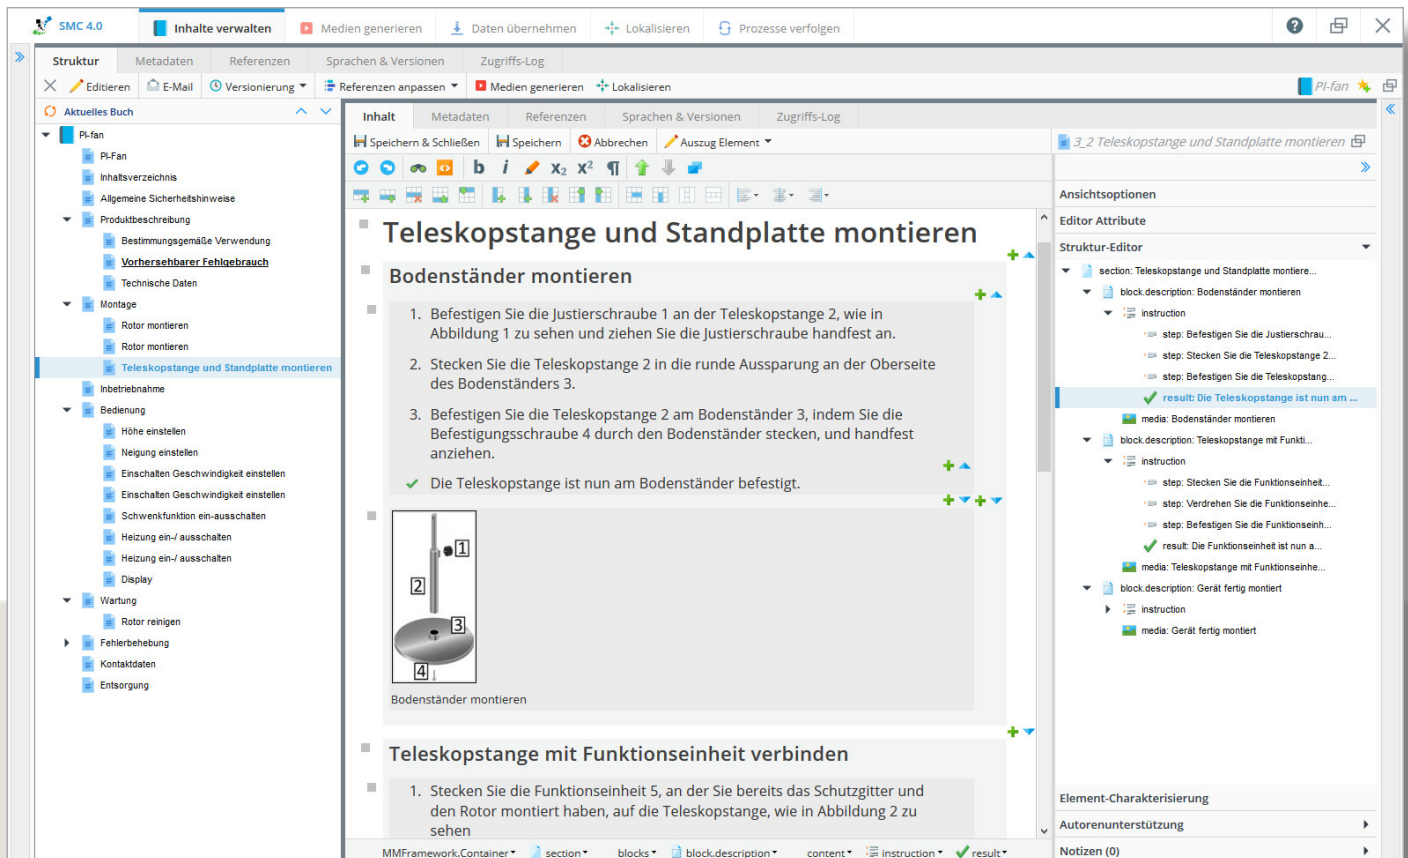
SMC 4.0 Inhalte verwalten Medien generieren Daten übernehmen Lokalisieren Prozesse verfolgen

Struktur Metadaten Referenzen Sprachen & Versionen Zugriffs-Log

Editieren E-Mail Versionierung Referenzen anpassen Medien generieren Lokalisieren PI-fan

Aktuelles Buch

PI-fan
PI-Fan
Inhaltsverzeichnis
Allgemeine Sicherheitshinweise
Produktbeschreibung
Bestimmungsgemäße Verwendung
Vorhersehbarer Fehlgebrauch
Technische Daten
Montage
Rotor montieren
Rotor montieren
Teleskopstange und Standplatte montieren
Inbetriebnahme
Bedienung
Höhe einstellen
Neigung einstellen
Einschalten Geschwindigkeit einstellen
Einschalten Geschwindigkeit einstellen
Schwenkfunktion ein-ausschalten
Heizung ein-/ ausschalten
Heizung ein-/ ausschalten
Display
Wartung
Rotor reinigen
Fehlerbehebung
Kontaktdaten
Entsorgung

Inhalt Metadaten Referenzen Sprachen & Versionen Zugriffs-Log

Speichern & Schließen Speichern Abbrechen Auszug Element

b i $x_2$ $x^2$ ¶

Teleskopstange und Standplatte montieren

Bodenständer montieren

1. Befestigen Sie die Justierschraube 1 an der Teleskopstange 2, wie in Abbildung 1 zu sehen und ziehen Sie die Justierschraube handfest an.

2. Stecken Sie die Teleskopstange 2 in die runde Aussparung an der Oberseite des Bodenständers 3.

3. Befestigen Sie die Teleskopstange 2 am Bodenständer 3, indem Sie die Befestigungsschraube 4 durch den Bodenständer stecken, und handfest anziehen.

Die Teleskopstange ist nun am Bodenständer befestigt.

1 2 3 4

Bodenständer montieren

Teleskopstange mit Funktionseinheit verbinden

1. Stecken Sie die Funktionseinheit 5, an der Sie bereits das Schutzgitter und den Rotor montiert haben, auf die Teleskopstange, wie in Abbildung 2 zu sehen

MMFramework.Container section blocks block.description content instruction result

3_2 Teleskopstange und Standplatte montieren

Ansichtsoptionen
Editor Attribute
Struktur-Editor

section: Teleskopstange und Standplatte montiere...
block.description: Bodenständer montieren
instruction
step: Befestigen Sie die Justierschrau...
step: Stecken Sie die Teleskopstange 2...
step: Befestigen Sie die Teleskopstang...
result: Die Teleskopstange ist nun am ...
media: Bodenständer montieren
block.description: Teleskopstange mit Funkti...
instruction
step: Stecken Sie die Funktionseinheit...
step: Verdrehen Sie die Funktionseinhe...
step: Befestigen Sie die Funktionseinh...
result: Die Funktionseinheit ist nun a...
media: Teleskopstange mit Funktionseinhe...
block.description: Gerät fertig montiert
instruction
media: Gerät fertig montiert

Element-Charakterisierung
Autorenunterstützung
Notizen (0)